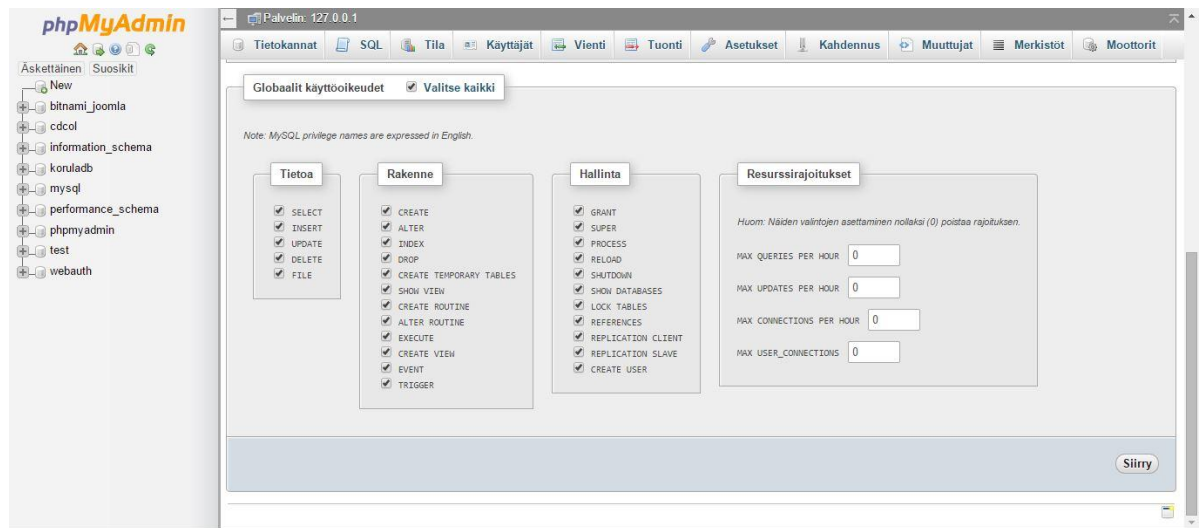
phpMyAdmin

Äskettäinen Suosikit

New
bitnami_joomla
cdcol
information_schema
koruladb
mysql
performance_schema
phpmyadmin
test
webauth

Palvelin: 127.0.0.1

Tietokannat SQL Tila Käyttäjät Vienti Tuonti Asetukset Kahdennus Muuttujat Merkistöt Moottorit

Globaalit käyttöoikeudet Valitse kaikki

Note: MySQL privilege names are expressed in English.

Tietoa
SELECT
INSERT
UPDATE
DELETE
FILE

Rakenne
CREATE
ALTER
INDEX
DROP
CREATE TEMPORARY TABLES
SHOW VIEW
CREATE ROUTINE
ALTER ROUTINE
EXECUTE
CREATE VIEW
EVENT
TRIGGER

Hallinta
GRANT
SUPER
PROCESS
RELOAD
SHUTDOWN
SHOW DATABASES
LOCK TABLES
REFERENCES
REPLICATION CLIENT
REPLICATION SLAVE
CREATE USER

Resurssirajoitukset
Huom: Näiden valintojen asettaminen nollaksi (0) poistaa rajoituksen.
MAX QUERIES PER HOUR 0
MAX UPDATES PER HOUR 0
MAX CONNECTIONS PER HOUR 0
MAX USER_CONNECTIONS 0

Siirry